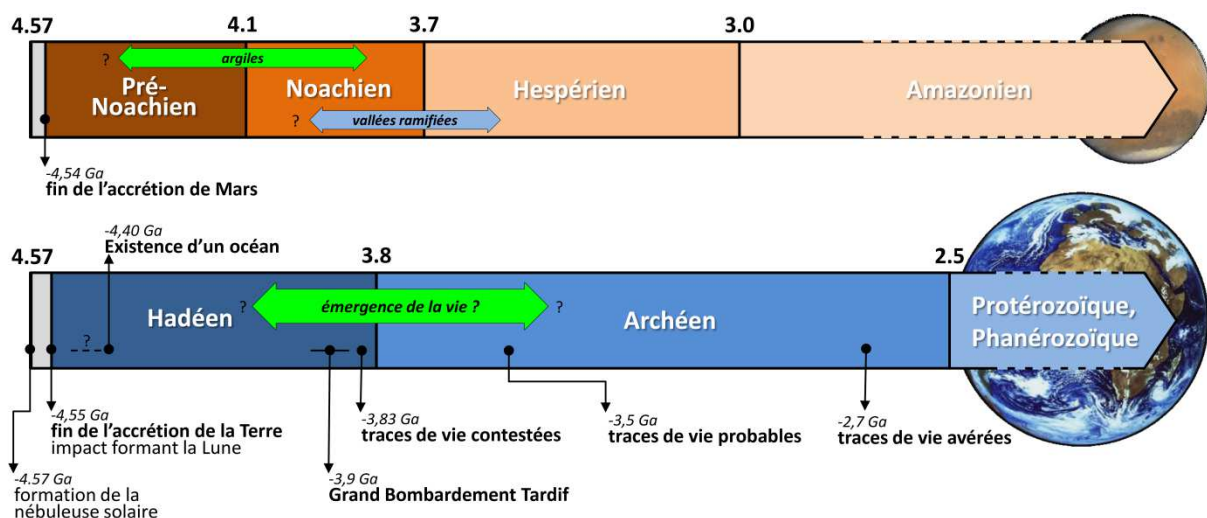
4.57
4.1
3.7
3.0

?
argiles
Pré-Noachien
Noachien
?
vallées ramifiées
Hespérien
Amazonien

-4,54 Ga
fin de l'accrétion de Mars

-4,40 Ga
Existence d'un océan

4.57
3.8
2.5

Hadéen
?
émergence de la vie ?
?
Archéen
Protérozoïque, Phanérozoïque
?

-4,55 Ga
fin de l'accrétion de la Terre
impact formant la Lune

-3,83 Ga
traces de vie contestées

-3,5 Ga
traces de vie probables

-2,7 Ga
traces de vie avérées

-4.57 Ga
formation de la nébuleuse solaire

-3,9 Ga
Grand Bombardement Tardif